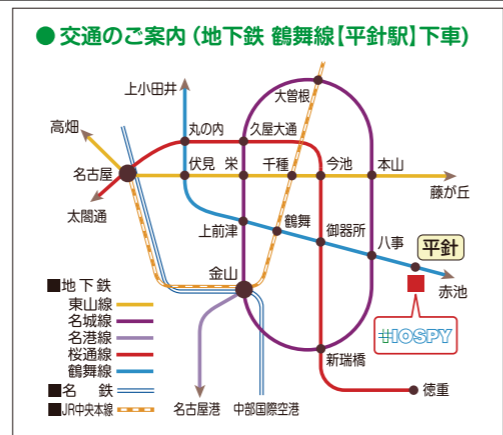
● 交通のご案内（地下鉄 鶴舞線【平針駅】下車）

上小田井
大曽根
高畑
丸の内
久屋大通
名古屋
伏見
栄
千種
今池
本山
藤が丘
太閤通
鶴舞
御器所
上前津
八事
平針
赤池
金山
■地下鉄
東山線
名城線
名港線
桜通線
鶴舞線
■名　鉄
■JR中央本線
新瑞橋
徳重
名古屋港
中部国際空港
HIOSPY